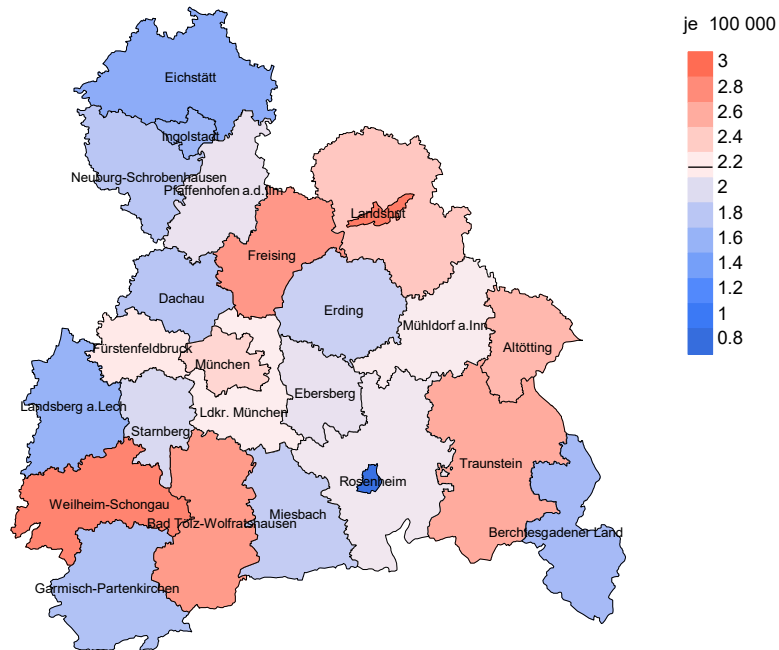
je 100 000
3
2.8
2.6
2.4
2.2
2
1.8
1.6
1.4
1.2
1
0.8

Eichstätt
Ingolstadt
Neuburg-Schrobenhausen
Pfaffenhofen a.d.Ilm
Landshut
Freising
Dachau
Erding
Mühldorf a.Inn
Fürstenfeldbruck
München
Altötting
Landsberg a.Lech
Ebersberg
Ldkr. München
Starnberg
Rosenheim
Traunstein
Weilheim-Schongau
Bad Tölz-Wolfratshausen
Miesbach
Berchtesgadener Land
Garmisch-Partenkirchen